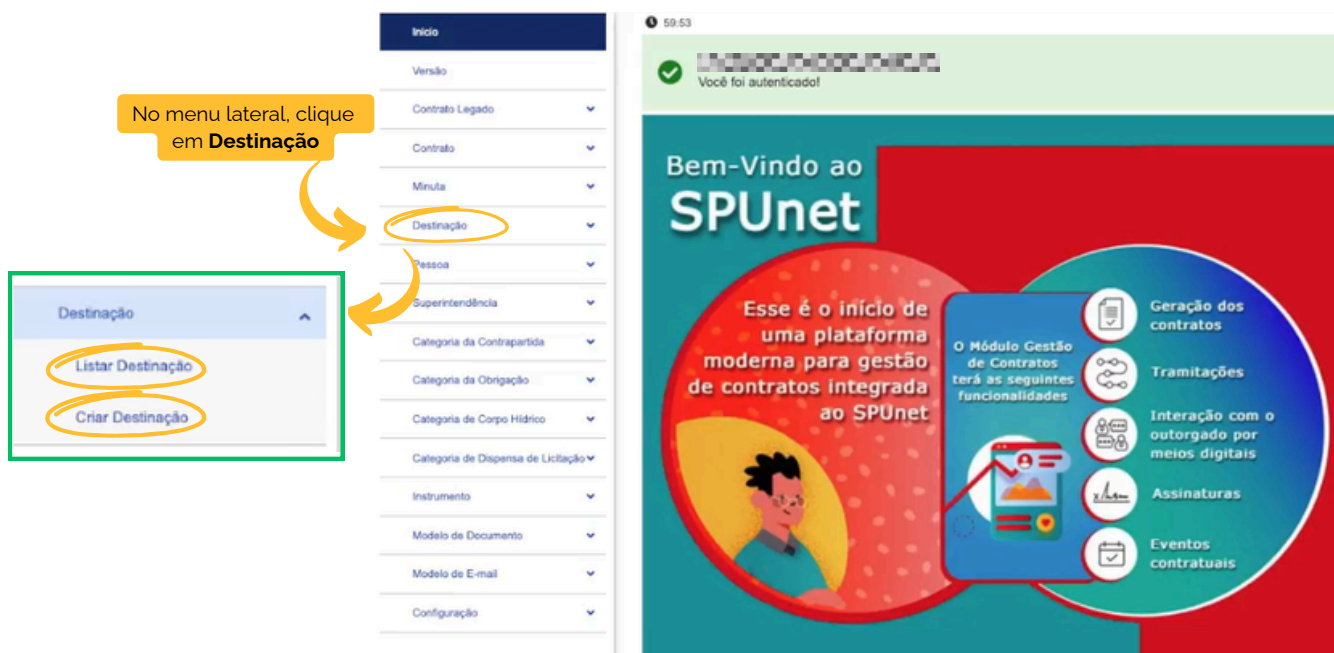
No menu lateral, clique em **Destinação**

Destinação
Listar Destinação
Criar Destinação

Início
Versão
Contrato Legado
Contrato
Minuta
Destinação
Pessoa
Superintendência
Categoria da Contrapartida
Categoria da Obrigação
Categoria de Corpo Hídrico
Categoria de Dispensa de Licitação
Instrumento
Modelo de Documento
Modelo de E-mail
Configuração

59:53

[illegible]
Você foi autenticado!

Bem-Vindo ao
SPUnet

Esse é o início de uma plataforma moderna para gestão de contratos integrada ao SPUnet

O Módulo Gestão de Contratos terá as seguintes funcionalidades

Geração dos contratos
Tramitações
Interação com o outorgado por meios digitais
Assinaturas
Eventos contratuais